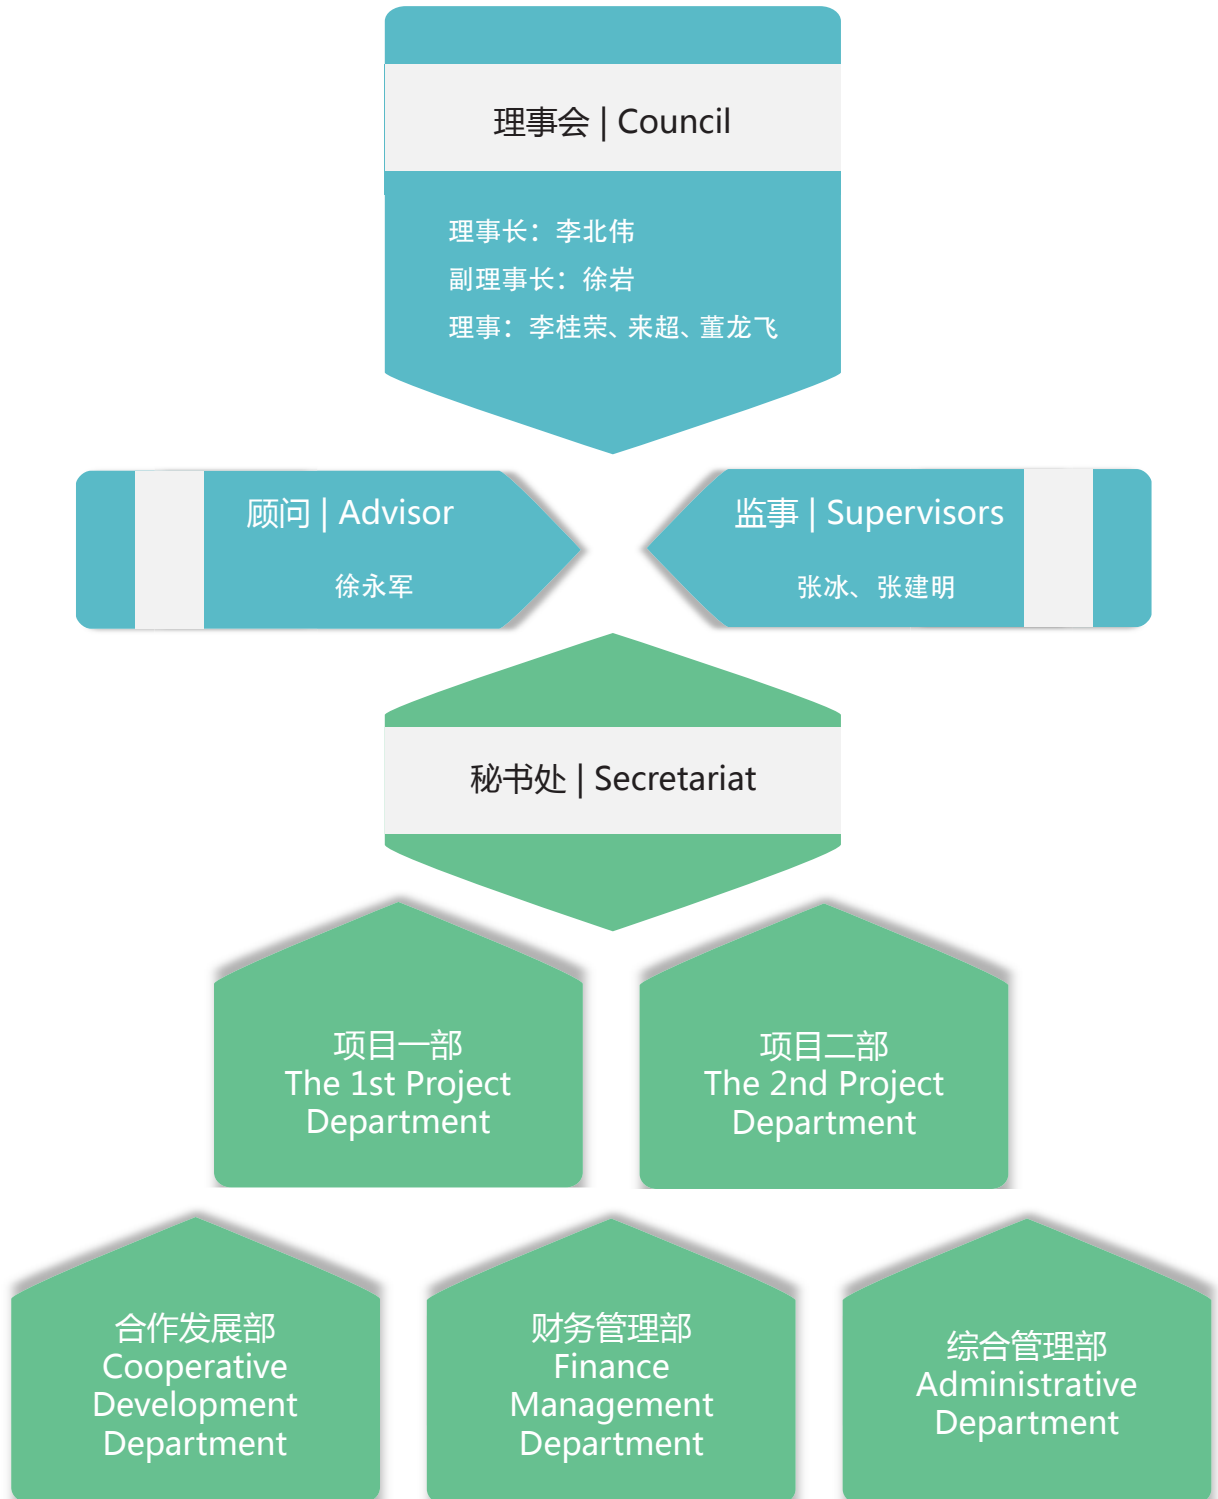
理事会 | Council

理事长：李北伟
副理事长：徐岩
理事：李桂荣、来超、董龙飞

顾问 | Advisor

徐永军

监事 | Supervisors

张冰、张建明

秘书处 | Secretariat

项目一部
The 1st Project Department

项目二部
The 2nd Project Department

合作发展部
Cooperative Development Department

财务管理部
Finance Management Department

综合管理部
Administrative Department